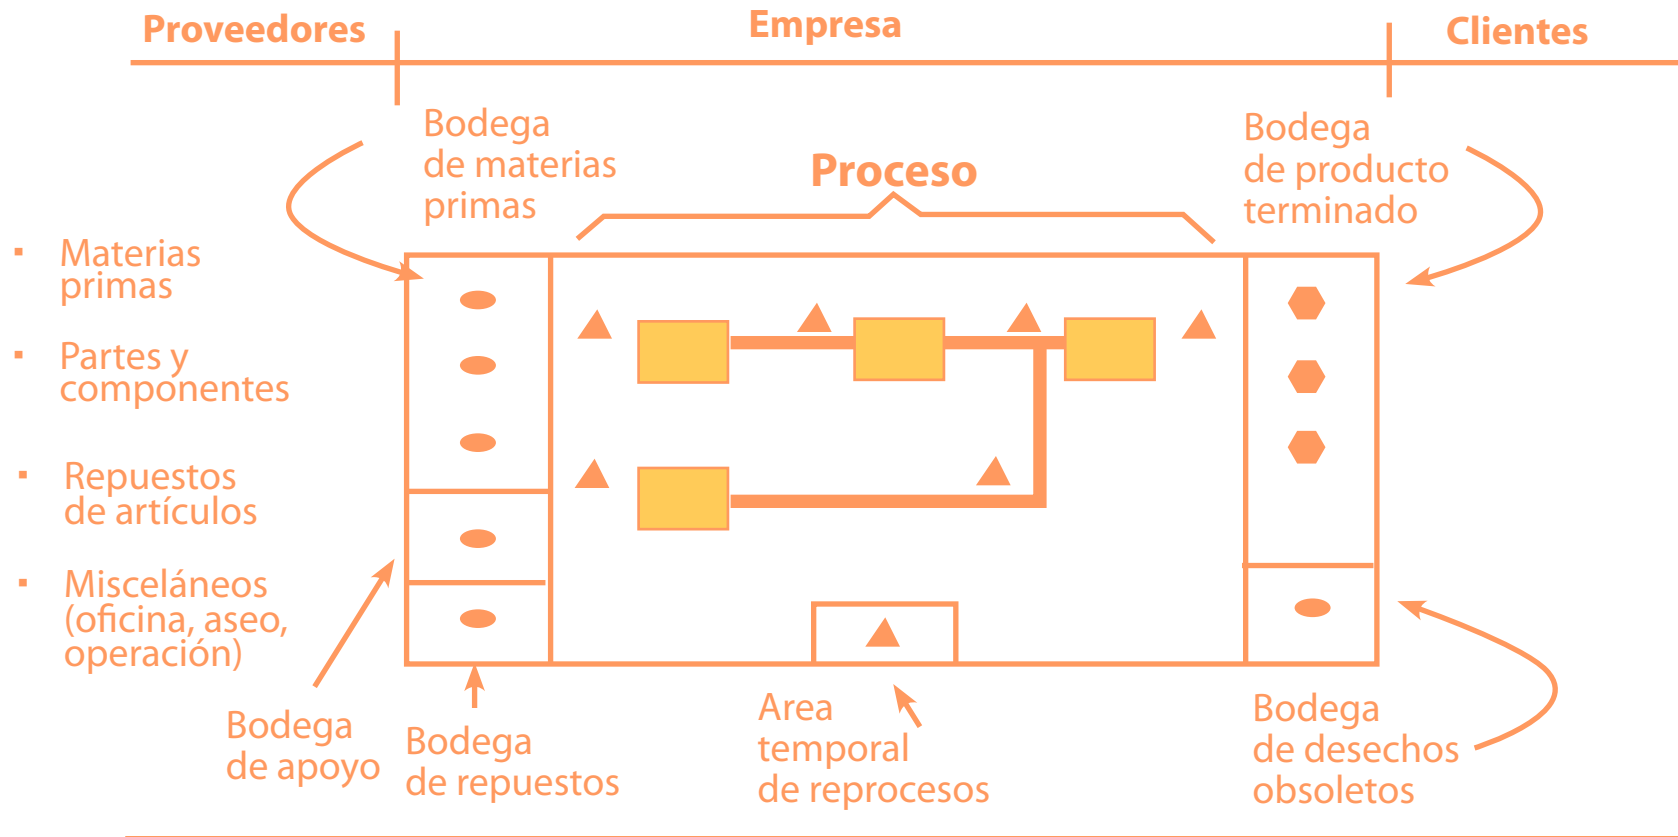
Proveedores

Empresa

Clientes

Bodega de materias primas

Proceso

Bodega de producto terminado

▪ Materias primas

▪ Partes y componentes

▪ Repuestos de artículos

▪ Misceláneos (oficina, aseo, operación)

Bodega de apoyo

Bodega de repuestos

Area temporal de reprocesos

Bodega de desechos obsoletos